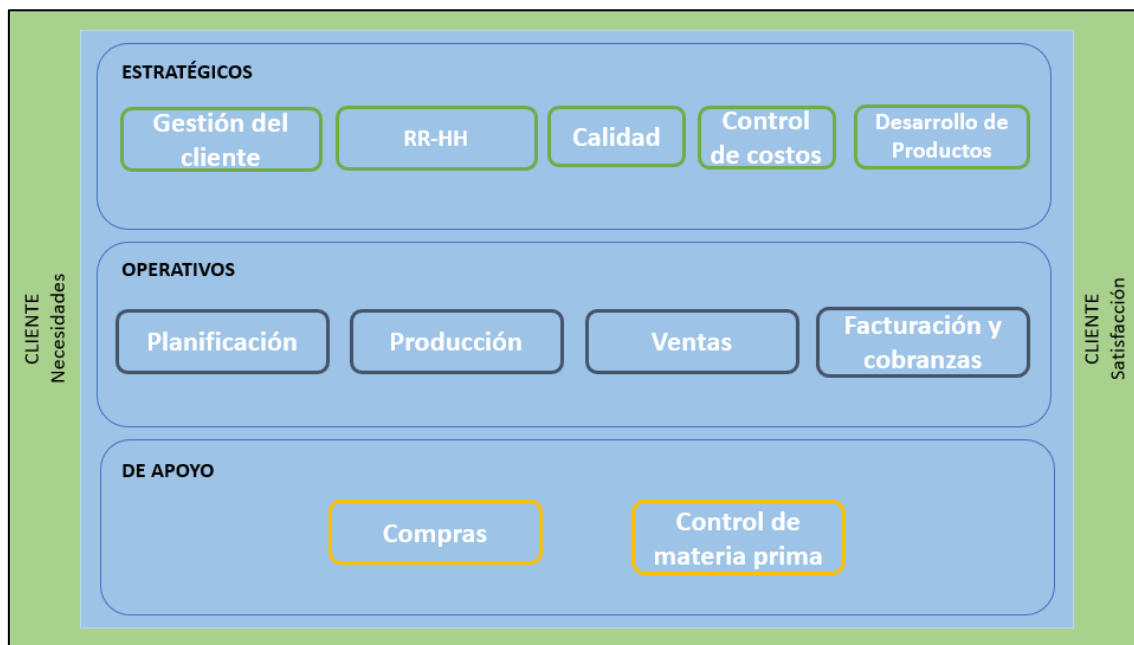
CLIENTE
Necesidades

ESTRATÉGICOS

Gestión del cliente

RR-HH

Calidad

Control de costos

Desarrollo de Productos

OPERATIVOS

Planificación

Producción

Ventas

Facturación y cobranzas

DE APOYO

Compras

Control de materia prima

CLIENTE
Satisfacción